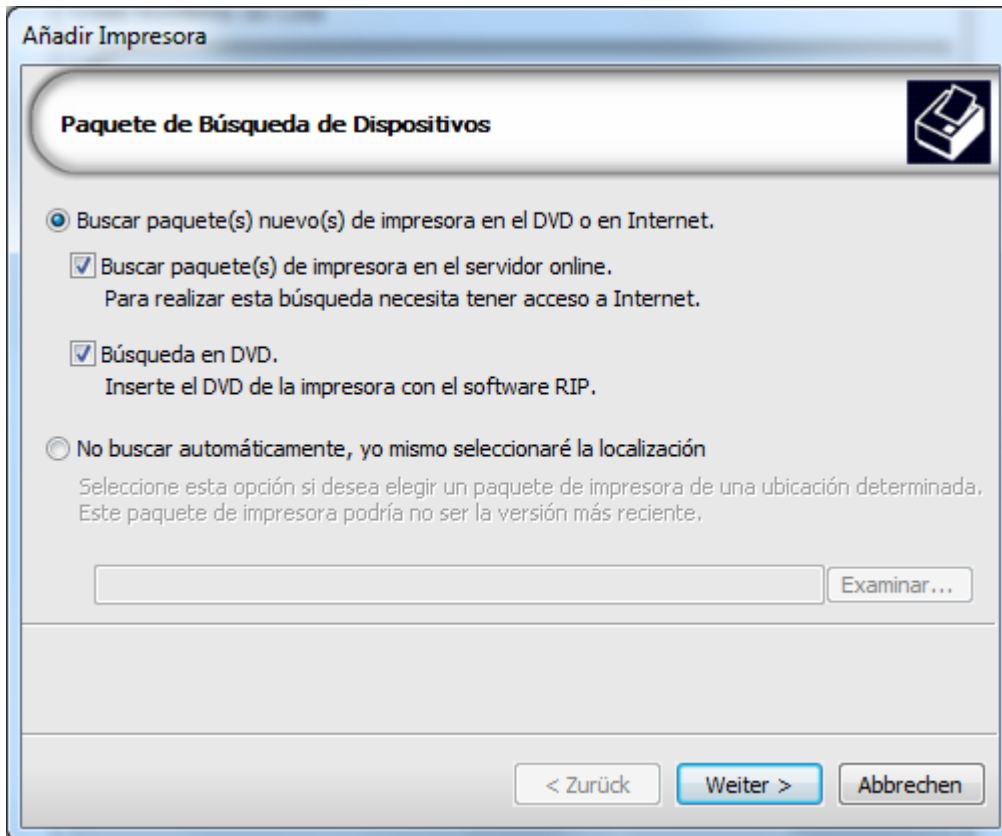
Añadir Impresora

Paquete de Búsqueda de Dispositivos

Buscar paquete(s) nuevo(s) de impresora en el DVD o en Internet.

Buscar paquete(s) de impresora en el servidor online.
Para realizar esta búsqueda necesita tener acceso a Internet.

Búsqueda en DVD.
Inserte el DVD de la impresora con el software RIP.

No buscar automáticamente, yo mismo seleccionaré la localización

Seleccione esta opción si desea elegir un paquete de impresora de una ubicación determinada. Este paquete de impresora podría no ser la versión más reciente.

Examinar...

< Zurück

Weiter >

Abbrechen